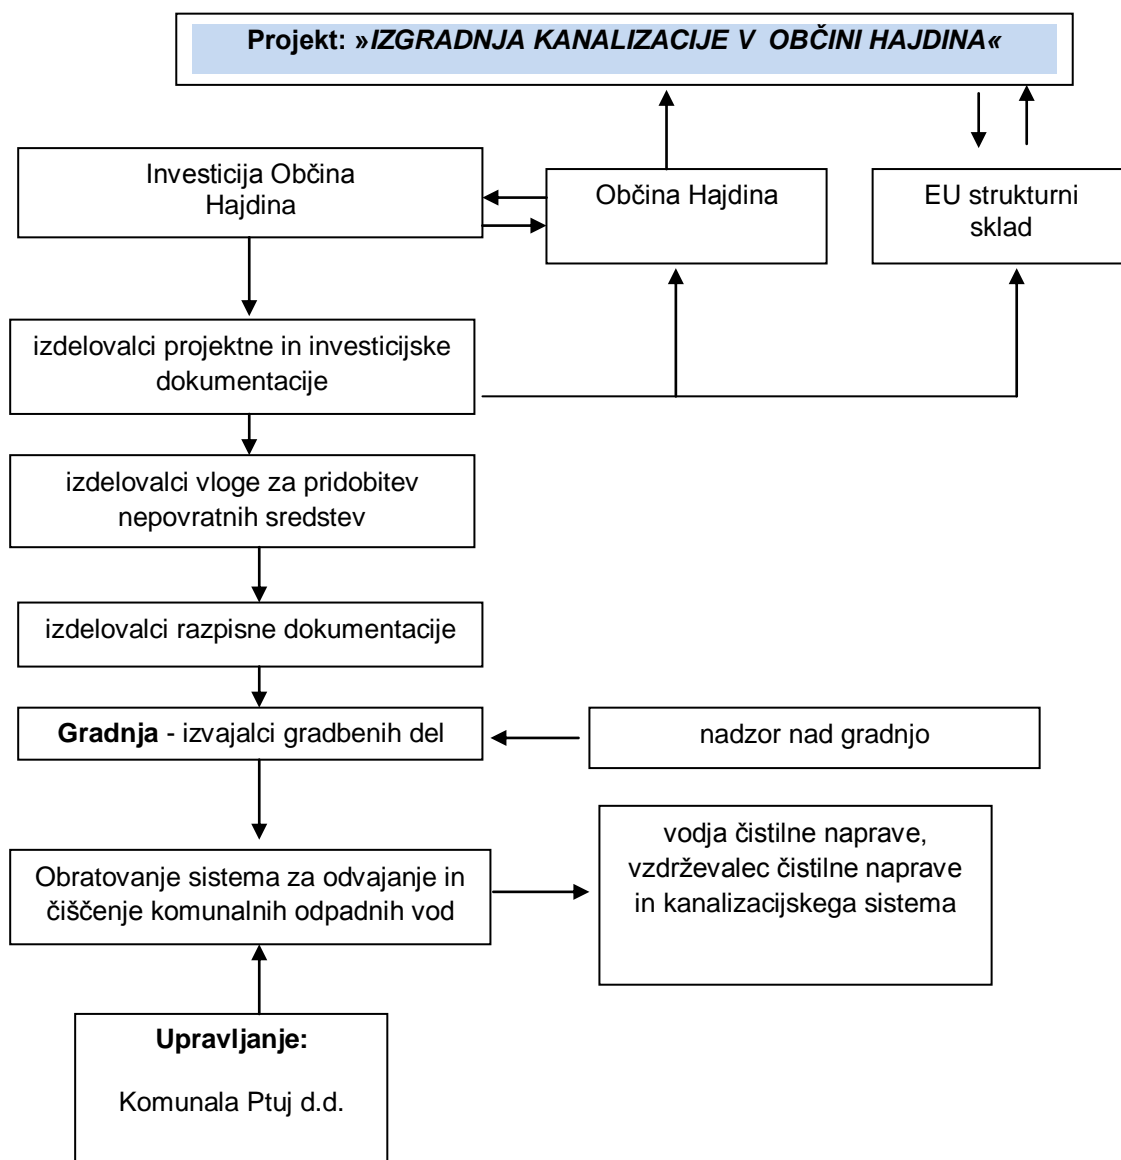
**Projekt: »*IZGRADNJA KANALIZACIJE V OBČINI HAJDINA*«**

Investicija Občina Hajdina

Občina Hajdina

EU strukturni sklad

izdelovalci projektne in investicijske dokumentacije

izdelovalci vloge za pridobitev nepovratnih sredstev

izdelovalci razpisne dokumentacije

**Gradnja** - izvajalci gradbenih del

nadzor nad gradnjo

Obratovanje sistema za odvajanje in čiščenje komunalnih odpadnih vod

vodja čistilne naprave, vzdrževalec čistilne naprave in kanalizacijskega sistema

**Upravljanje:**

Komunala Ptuj d.d.